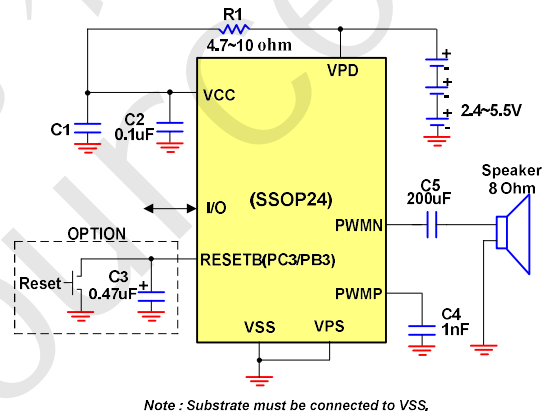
R1
4.7~10 ohm

VPD

VCC

C1

C2
0.1uF

2.4~5.5V

I/O

(SSOP24)

C5
200uF

Speaker
8 Ohm

PWMN

OPTION

RESETB(PC3/PB3)

Reset

C3
0.47uF

PWMP

C4
1nF

VSS

VPS

Note : Substrate must be connected to VSS.